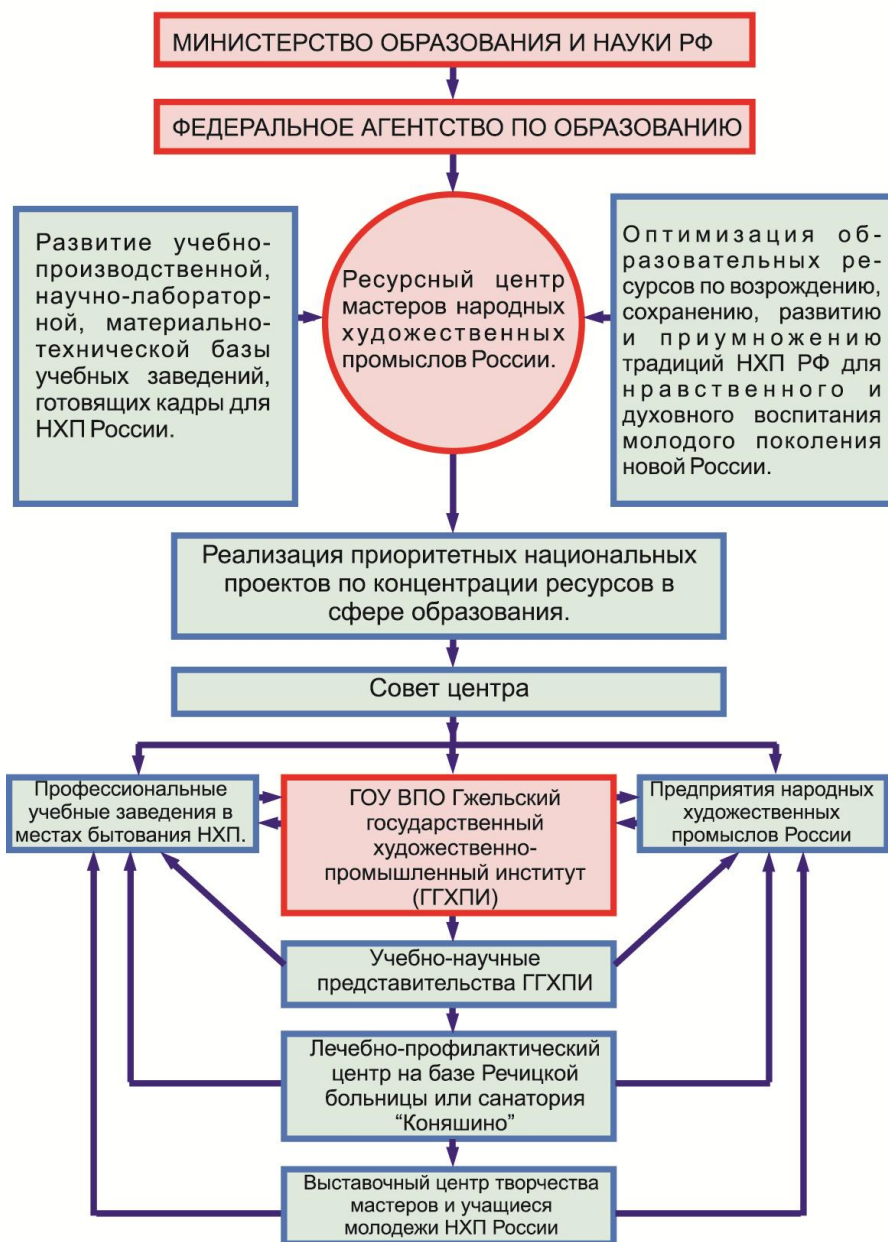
МИНИСТЕРСТВО ОБРАЗОВАНИЯ И НАУКИ РФ

ФЕДЕРАЛЬНОЕ АГЕНТСТВО ПО ОБРАЗОВАНИЮ

Развитие учебно-производственной, научно-лабораторной, материально-технической базы учебных заведений, готовящих кадры для НХП России.

Ресурсный центр мастеров народных художественных промыслов России.

Оптимизация образовательных ресурсов по возрождению, сохранению, развитию и приумножению традиций НХП РФ для нравственного и духовного воспитания молодого поколения новой России.

Реализация приоритетных национальных проектов по концентрации ресурсов в сфере образования.

Совет центра

Профессиональные учебные заведения в местах бытования НХП.

ГОУ ВПО Гжельский государственный художественно-промышленный институт (ГГХПИ)

Предприятия народных художественных промыслов России

Учебно-научные представительства ГГХПИ

Лечебно-профилактический центр на базе Речицкой больницы или санатория "Коняшино"

Выставочный центр творчества мастеров и учащиеся молодежи НХП России